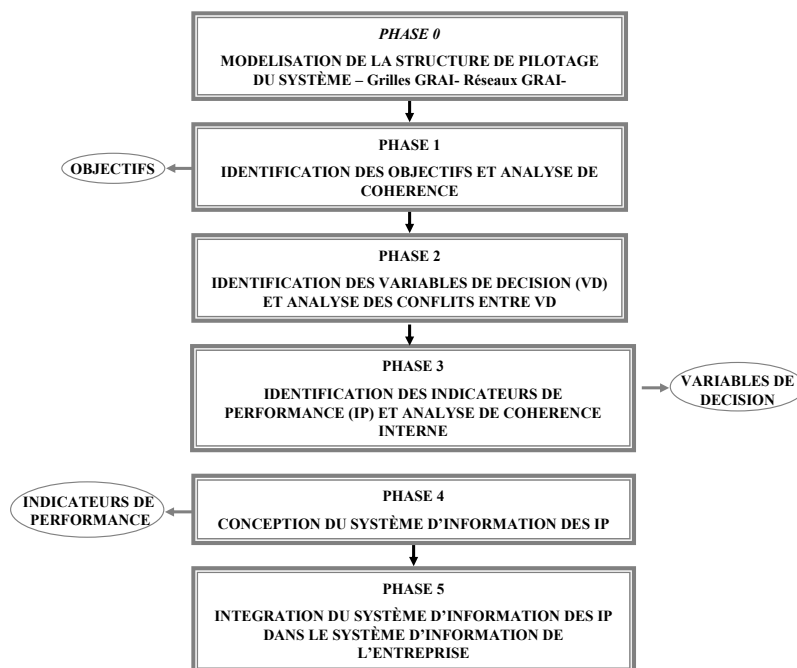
*PHASE 0*

MODELISATION DE LA STRUCTURE DE PILOTAGE DU SYSTÈME – Grilles GRAI- Réseaux GRAI-

PHASE 1

IDENTIFICATION DES OBJECTIFS ET ANALYSE DE COHERENCE

OBJECTIFS

PHASE 2

IDENTIFICATION DES VARIABLES DE DECISION (VD) ET ANALYSE DES CONFLITS ENTRE VD

PHASE 3

IDENTIFICATION DES INDICATEURS DE PERFORMANCE (IP) ET ANALYSE DE COHERENCE INTERNE

VARIABLES DE DECISION

INDICATEURS DE PERFORMANCE

PHASE 4

CONCEPTION DU SYSTÈME D'INFORMATION DES IP

PHASE 5

INTEGRATION DU SYSTÈME D'INFORMATION DES IP DANS LE SYSTÈME D'INFORMATION DE L'ENTREPRISE